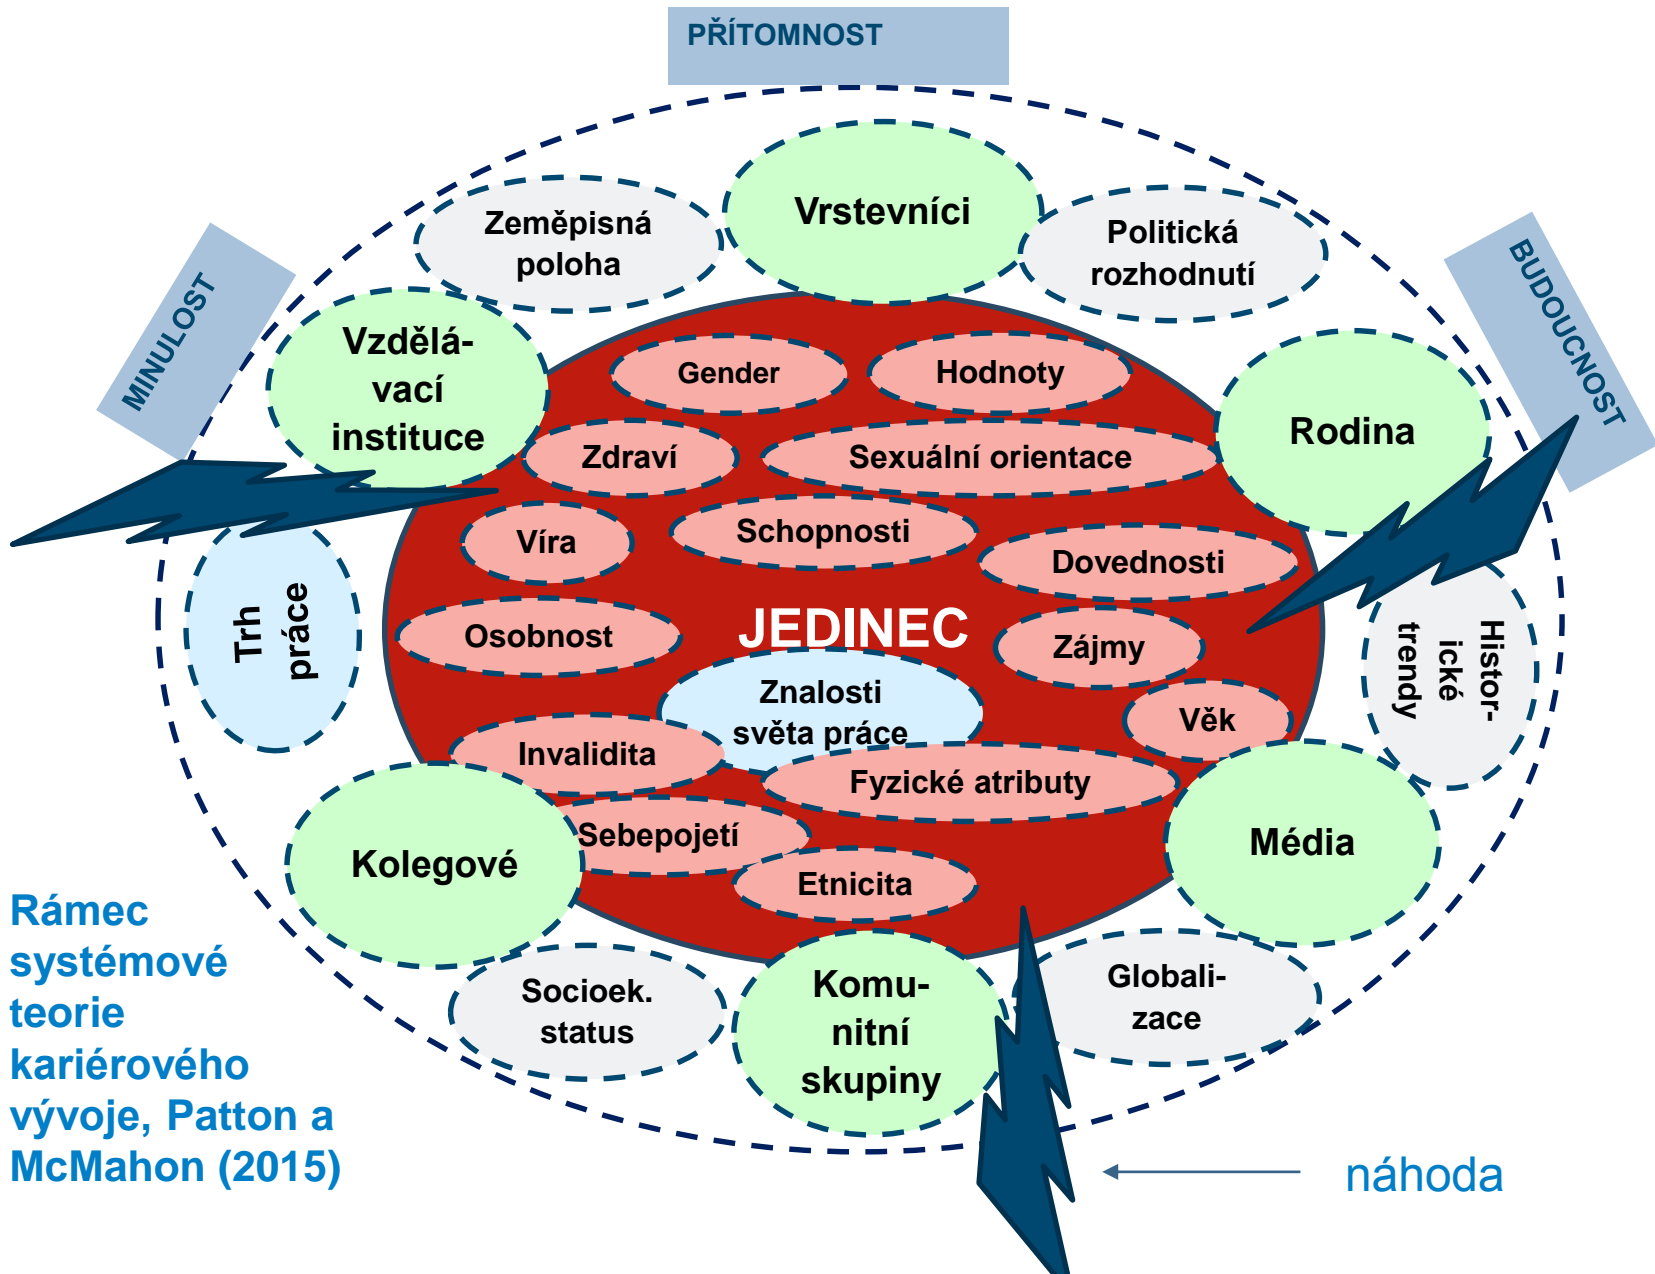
PŘÍTOMNOST

MINULOST

BUDOUCNOST

Zeměpisná poloha

Vrstevníci

Politická rozhodnutí

Vzdělávací instituce

Rodina

Gender

Hodnoty

Zdraví

Sexuální orientace

Víra

Schopnosti

Dovednosti

Trh práce

Osobnost

JEDINEC

Zájmy

Histor-ické trendy

Znalosti světa práce

Věk

Invalidita

Fyzické atributy

Kolegové

Sebepojetí

Média

Etnicita

Socioek. status

Komu-nitní skupiny

Globali-zace

Rámec systémové teorie kariérového vývoje, Patton a McMahon (2015)

náhoda